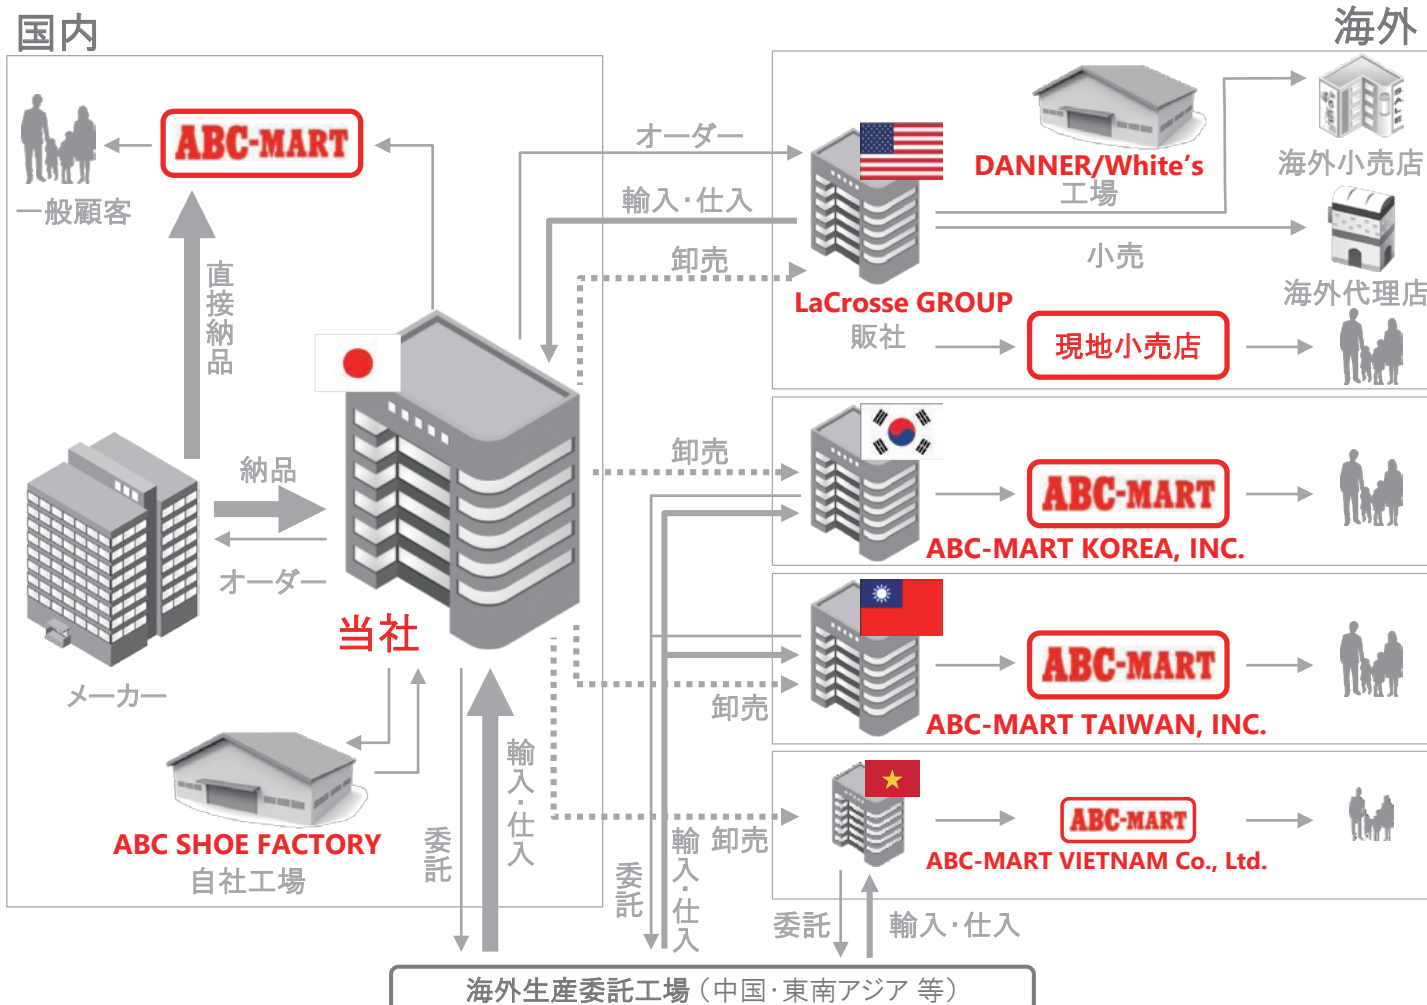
国内

海外

ABC-MART

一般顧客

直接納品

納品

オーダー

メーカー

当社

ABC SHOE FACTORY
自社工場

委託

輸入・仕入

オーダー

輸入・仕入

卸売

DANNER/White's
工場

海外小売店

小売

海外代理店

LaCrosse GROUP
販社

現地小売店

卸売

ABC-MART

ABC-MART KOREA, INC.

ABC-MART

ABC-MART TAIWAN, INC.

卸売

輸入・仕入

卸売

委託

ABC-MART

ABC-MART VIETNAM Co., Ltd.

委託

輸入・仕入

海外生産委託工場（中国・東南アジア 等）